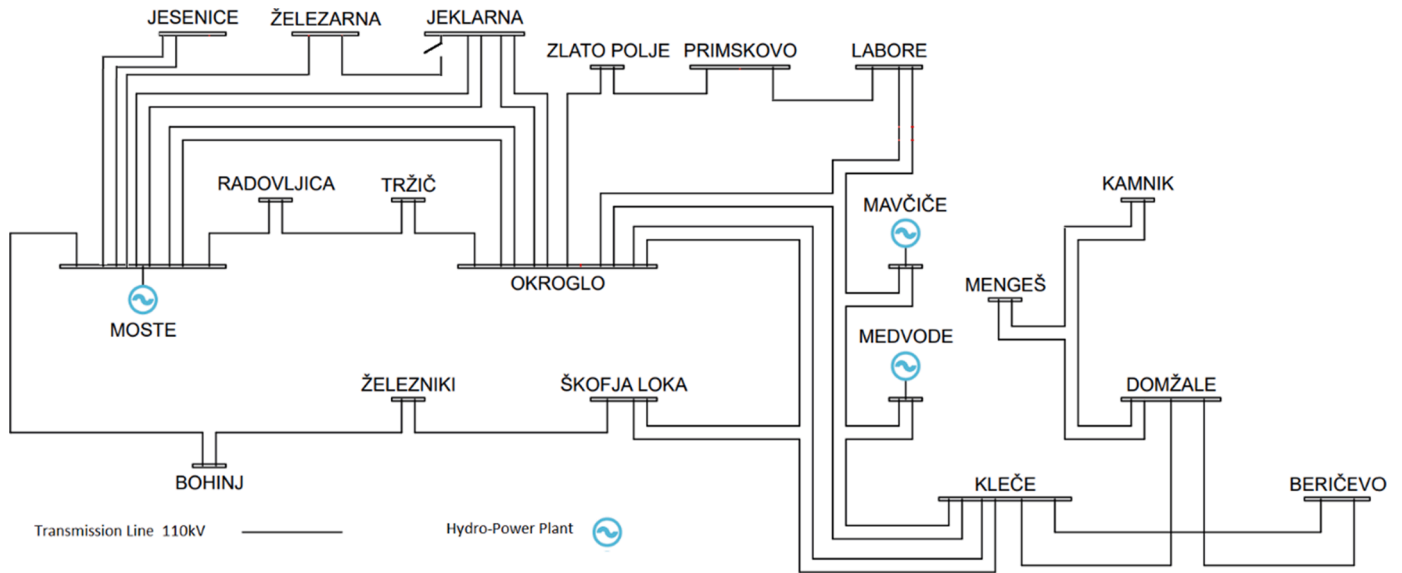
JESENICE
ŽELEZARNA
JEKLARNA
ZLATO POLJE
PRIMSKOVO
LABORE
RADOVLJICA
TRŽIČ
MAVČIČE
KAMNIK
OKROGLO
MOSTE
MENGEŠ
MEDVODE
ŽELEZNIKI
ŠKOFJA LOKA
DOMŽALE
BOHINJ
KLEČE
BERIČEVO
Transmission Line 110kV
Hydro-Power Plant